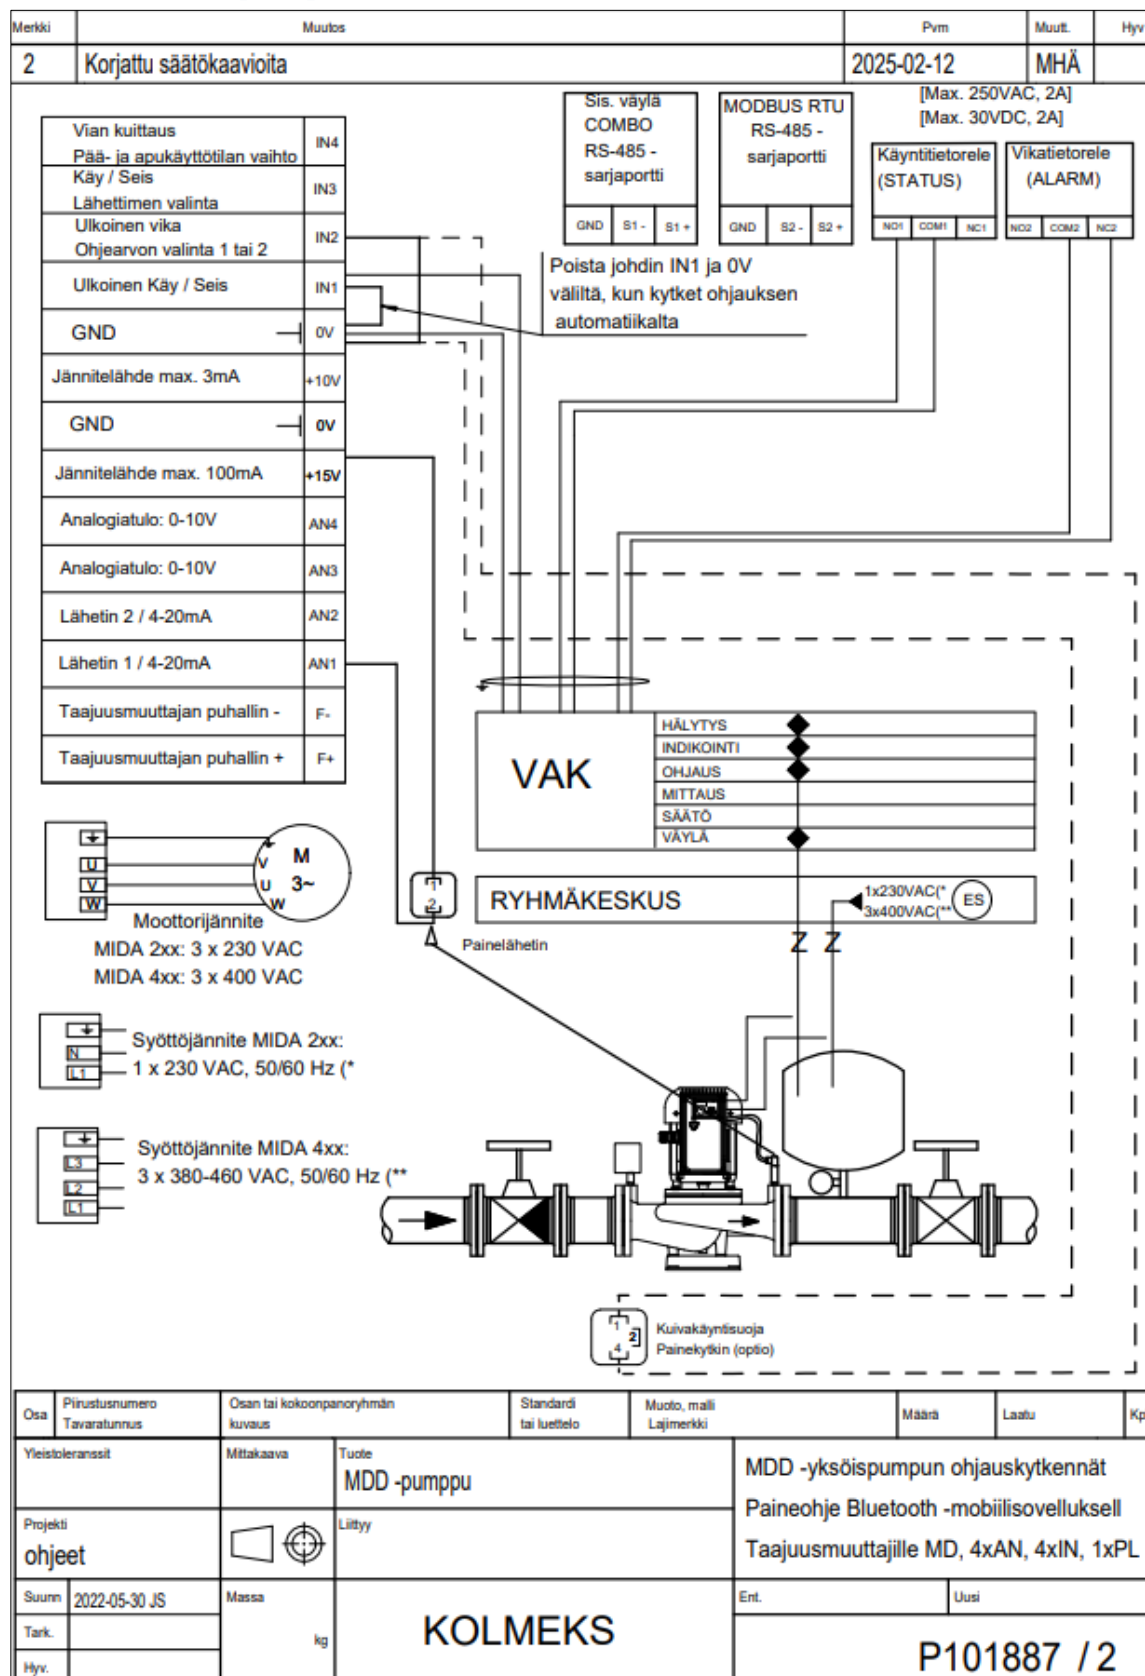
| Merkki | Muutos | Pvm | Muutt. | Hyv |
|---|---|---|---|---|
| 2 | Korjattu säätökaavioita | 2025-02-12 | MHÄ | |

| | |
|---|---|
| Vian kuittaus Pää- ja apukäyttötilan vaihto | IN4 |
| Käy / Seis Lähettimen valinta | IN3 |
| Ulkoinen vika Ohjearvon valinta 1 tai 2 | IN2 |
| Ulkoinen Käy / Seis | IN1 |
| GND | 0V |
| Jännitelähde max. 3mA | +10V |
| GND | 0V |
| Jännitelähde max. 100mA | +15V |
| Analogiatulo: 0-10V | AN4 |
| Analogiatulo: 0-10V | AN3 |
| Lähetin 2 / 4-20mA | AN2 |
| Lähetin 1 / 4-20mA | AN1 |
| Taajuusmuuttajan puhallin - | F- |
| Taajuusmuuttajan puhallin + | F+ |

Sis. väylä COMBO RS-485 -sarjaportti
GND S1 - S1 +

MODBUS RTU RS-485 -sarjaportti
GND S2 - S2 +

[Max. 250VAC, 2A]
[Max. 30VDC, 2A]

Käyntitietorele (STATUS)
NO1 COM1 NC1

Vikatietorele (ALARM)
NO2 COM2 NC2

Poista johdin IN1 ja 0V väliltä, kun kytket ohjauksen automatiikalta

VAK
HÄLYTYS
INDIKOINTI
OHJAUS
MITTAUS
SÄÄTÖ
VÄYLÄ

RYHMÄKESKUS
1x230VAC(*
3x400VAC(**
ES

Z Z

M 3~
V U W
U V W
Moottorijännite
MIDA 2xx: 3 x 230 VAC
MIDA 4xx: 3 x 400 VAC

2
Painelähetin

N L1
Syöttöjännite MIDA 2xx:
1 x 230 VAC, 50/60 Hz (*

L3 L2 L1
Syöttöjännite MIDA 4xx:
3 x 380-460 VAC, 50/60 Hz (**

1 2 4
Kuivakäyntisuoja
Painekytkin (optio)

| Osa | Piirustusnumero Tavaratunnus | Osan tai kokoonpanoryhmän kuvaus | Standardi tai luettelo | Muoto, malli Lajimerkki | Määrä | Laatu | Kp |
|---|---|---|---|---|---|---|---|

Yleistoleranssit
Mittakaava
Tuote MDD -pumppu
MDD -yksöispumpun ohjauskytkennät
Paineohje Bluetooth -mobiilisovelluksell
Taajuusmuuttajille MD, 4xAN, 4xIN, 1xPL
Projekti ohjeet
Liittyy
Suunn 2022-05-30 JS
Massa
kg
Tark.
Hyv.
KOLMEKS
Ent.
Uusi
P101887 / 2